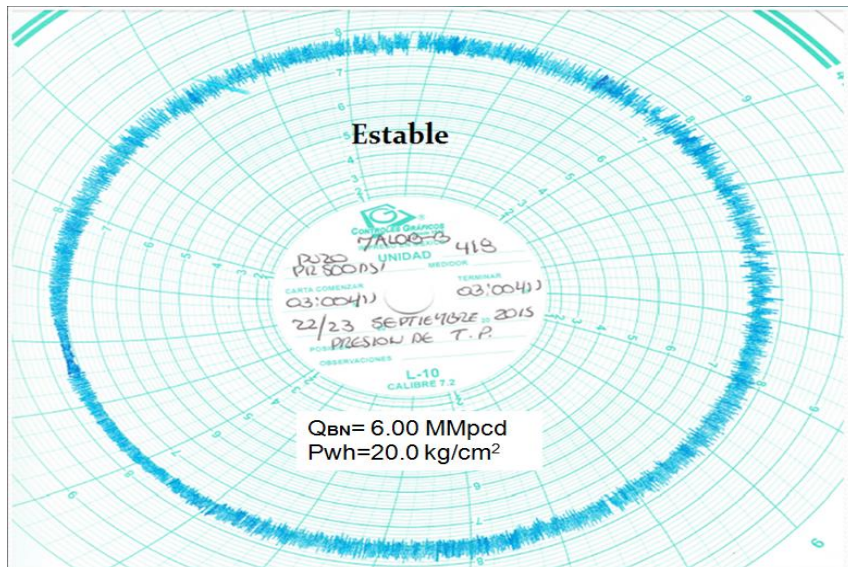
Estable

CONTROLES GRAFICOS

POZO TALOS-3 418

PR 500(h)

UNIDAD MEDIDOR

CARTA COMENZAR 03:00(h)

TERMINAR 03:00(h)

22/23 SEPTIEMBRE 2015

PRESION DE T.P.

OBSERVACIONES

L-10

CALIBRE 7.2

$Q_{BN}$= 6.00 MMpcd

Pwh=20.0 kg/cm$^2$